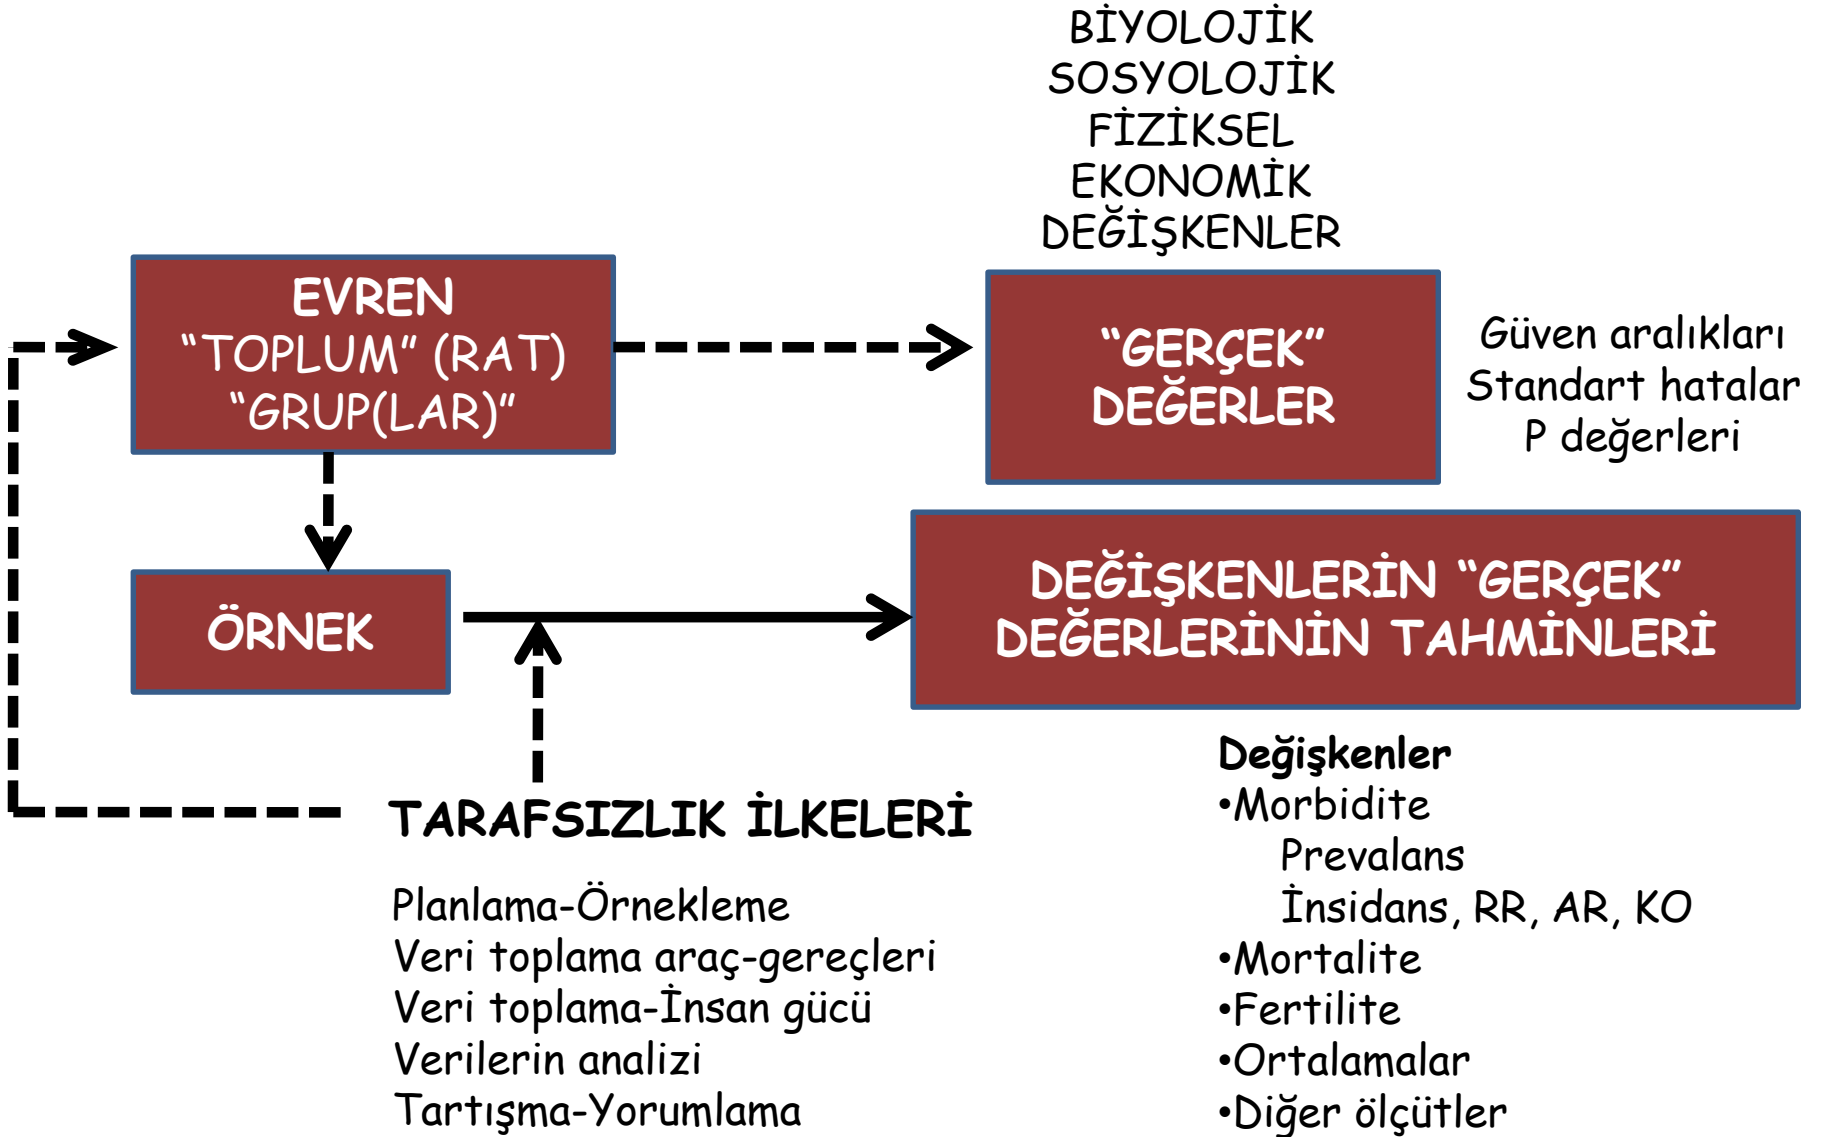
BİYOLOJİK
SOSYOLOJİK
FİZİKSEL
EKONOMİK
DEĞİŞKENLER

EVREN
"TOPLUM" (RAT)
"GRUP(LAR)"

"GERÇEK"
DEĞERLER

Güven aralıkları
Standart hatalar
P değerleri

ÖRNEK

DEĞİŞKENLERİN "GERÇEK"
DEĞERLERİNİN TAHMİNLERİ

TARAFSIZLIK İLKELERİ

Planlama-Örnekleme
Veri toplama araç-gereçleri
Veri toplama-İnsan gücü
Verilerin analizi
Tartışma-Yorumlama

Değişkenler
•Morbidite
Prevalans
İnsidans, RR, AR, KO
•Mortalite
•Fertilite
•Ortalamalar
•Diğer ölçütler